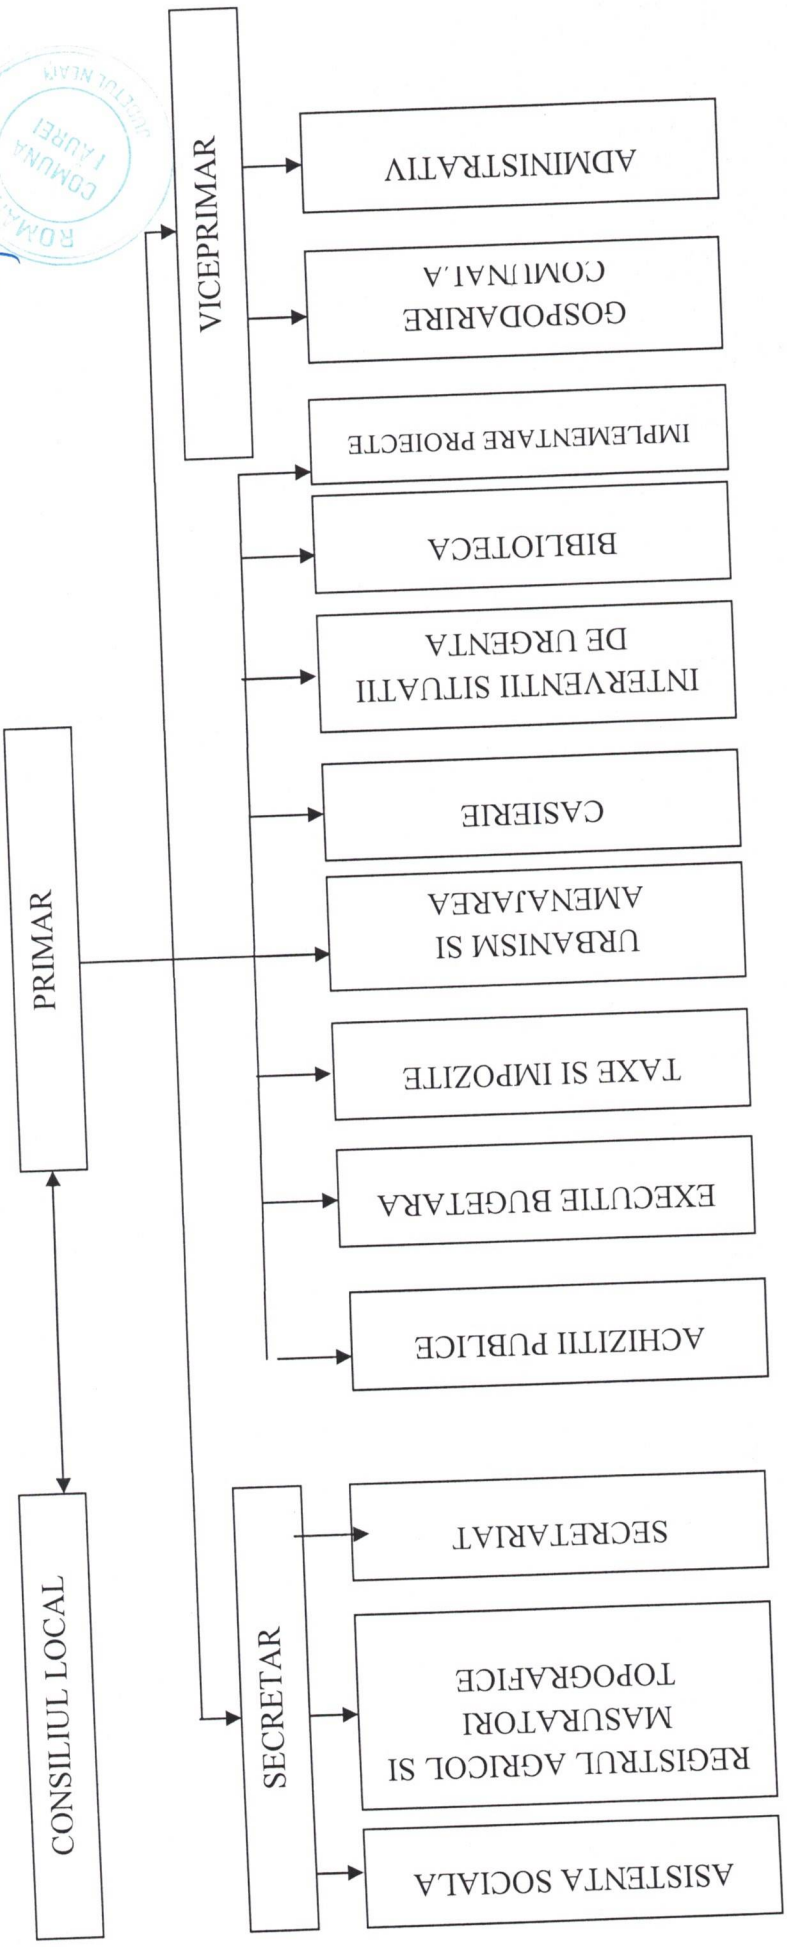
CONSILIUL LOCAL

PRIMAR

VICEPRIMAR

SECRETAR

ADMINISTRATIV

GOSPODARIRE COMUNAL.A

IMPLEMENTARE PROIECTE

BIBLIOTECA

INTERVENTII SITUATII DE URGENTA

CASIERIE

URBANISM SI AMENAJAREA

TAXE SI IMPOZITE

EXECUTIE BUGETARA

ACHIZITII PUBLICE

SECRETARIAT

REGISTRUL AGRICOL SI MASURATORI TOPOGRAFICE

ASISTENTA SOCIALA

ROMÂNIA COMUNA FĂUREI JUDEȚUL NEAMȚ